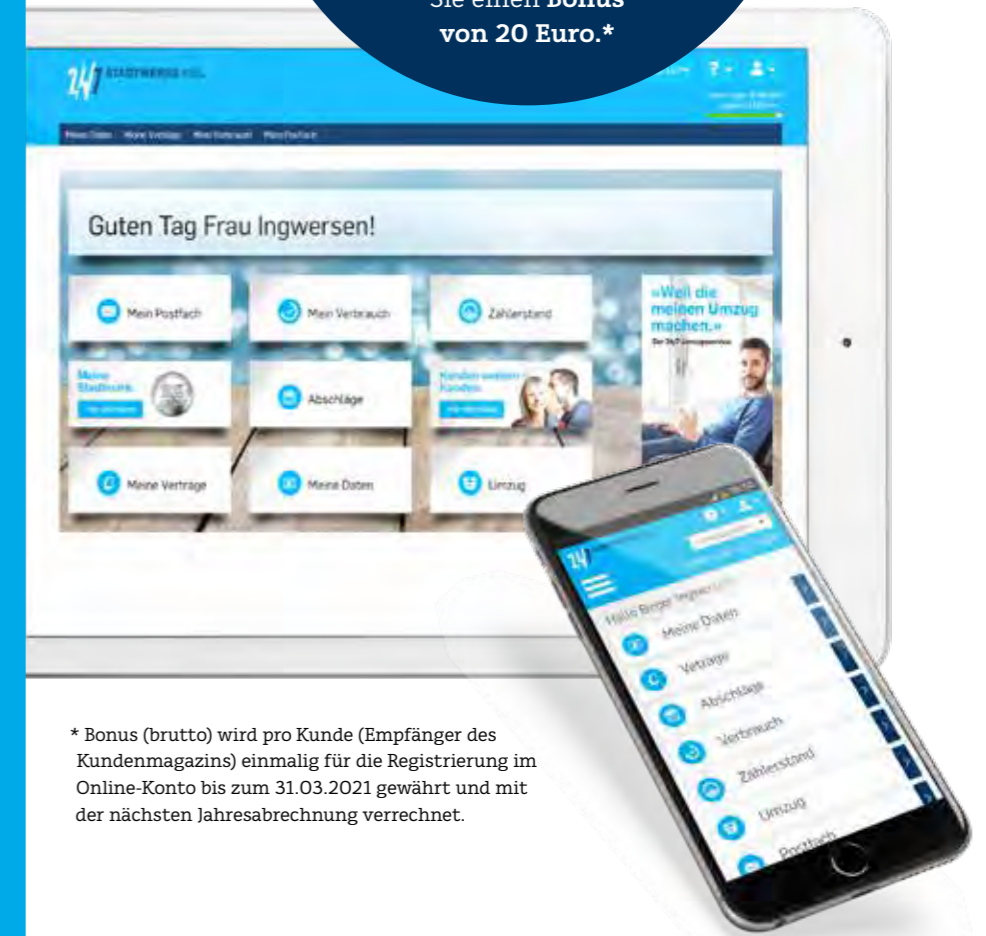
Sie einen **Bonus** **von 20 Euro.***

24/7 STADTWERKE KIEL

Meine Daten Meine Verträge Mein Verbrauch Mein Postfach

Guten Tag Frau Ingwersen!

Mein Postfach

Mein Verbrauch

Zählerstand

»Weil die meisten Umzug machen.«

Meine Stadtwerk

Abschläge

Kunden werben Kunden

Meine Verträge

Meine Daten

Umzug

24/7

Hallo Birger Ingwersen

Meine Daten

Verträge

Abschläge

Verbrauch

Zählerstand

Umzug

Postfach

* Bonus (brutto) wird pro Kunde (Empfänger des Kundenmagazins) einmalig für die Registrierung im Online-Konto bis zum 31.03.2021 gewährt und mit der nächsten Jahresabrechnung verrechnet.